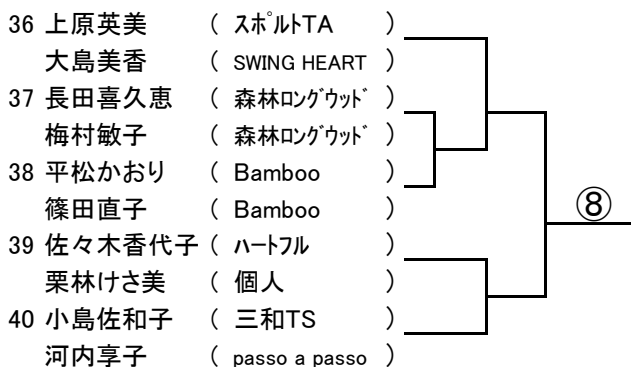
36 上原英美 ( ｽﾎﾟﾙﾄTA )
大島美香 ( SWING HEART )
37 長田喜久恵 ( 森林ﾛﾝｸﾞｳｯﾄﾞ )
梅村敏子 ( 森林ﾛﾝｸﾞｳｯﾄﾞ )
38 平松かおり ( Bamboo )
篠田直子 ( Bamboo )
39 佐々木香代子 ( ﾊｰﾄﾌﾙ )
栗林けさ美 ( 個人 )
40 小島佐和子 ( 三和TS )
河内享子 ( passo a passo )

⑧